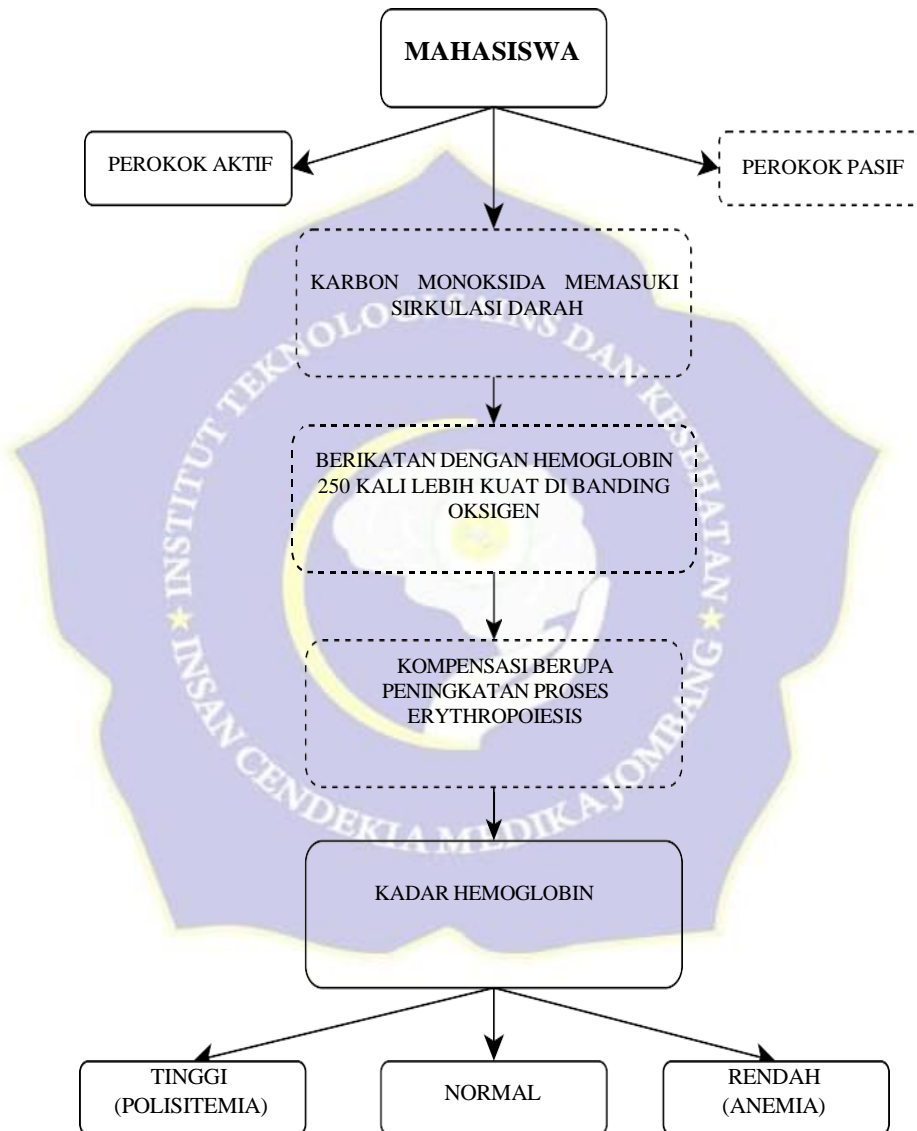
MAHASISWA

PEROKOK AKTIF

PEROKOK PASIF

KARBON MONOKSIDA MEMASUKI SIRKULASI DARAH

BERIKATAN DENGAN HEMOGLOBIN 250 KALI LEBIH KUAT DI BANDING OKSIGEN

KOMPENSASI BERUPA PENINGKATAN PROSES ERYTHROPOIESIS

KADAR HEMOGLOBIN

TINGGI (POLISITEMIA)

NORMAL

RENDAH (ANEMIA)

INSTITUT TEKNOLOGI SAINS DAN KESEHATAN INSAN CENDEKIA MEDIKA JOMBANG